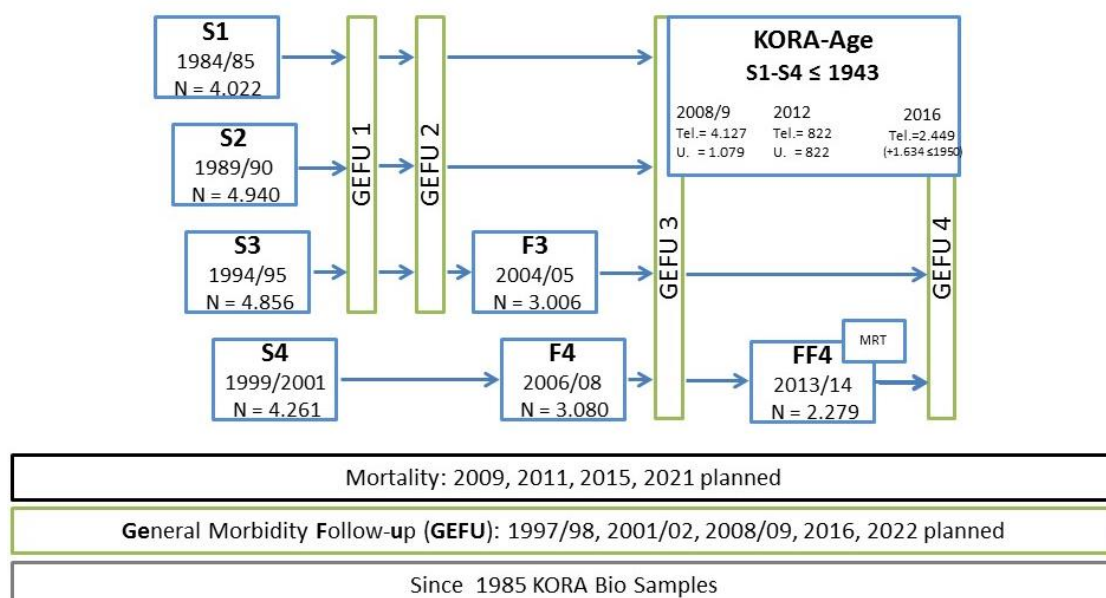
S1
1984/85
N = 4.022

S2
1989/90
N = 4.940

S3
1994/95
N = 4.856

S4
1999/2001
N = 4.261

GEFU 1

GEFU 2

F3
2004/05
N = 3.006

F4
2006/08
N = 3.080

GEFU 3

KORA-Age
S1-S4 ≤ 1943

2008/9
Tel.= 4.127
U. = 1.079

2012
Tel.= 822
U. = 822

2016
Tel.=2.449
(+1.634 ≤1950)

GEFU 4

MRT

FF4
2013/14
N = 2.279

Mortality: 2009, 2011, 2015, 2021 planned

General Morbidity Follow-up (GEFU): 1997/98, 2001/02, 2008/09, 2016, 2022 planned

Since 1985 KORA Bio Samples